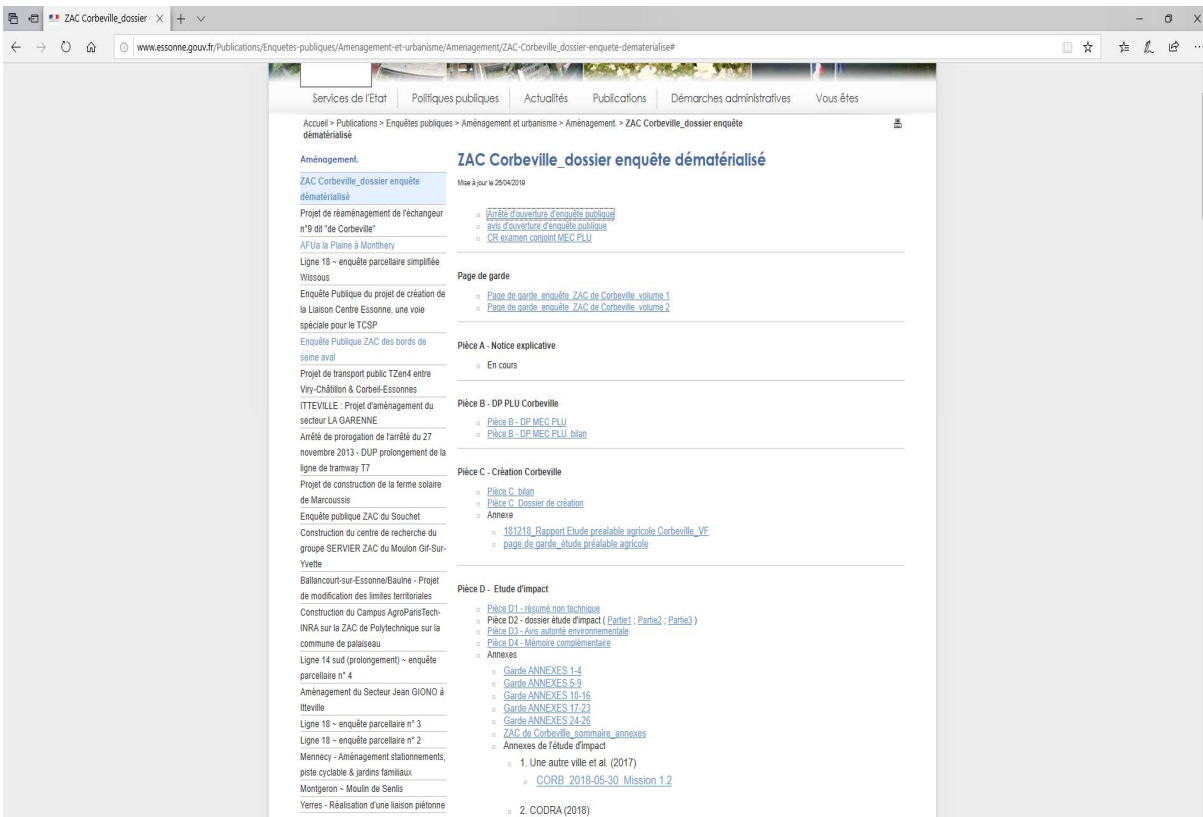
ZAC Corbeville_dossier

www.essonne.gouv.fr/Publications/Enquetes-publiques/Amenagement-et-urbanisme/Amenagement/ZAC-Corbeville_dossier-enquete-dematerialise#

Services de l'Etat | Politiques publiques | Actualités | Publications | Démarches administratives | Vous êtes

Accueil > Publications > Enquêtes publiques > Aménagement et urbanisme > Aménagement. > ZAC Corbeville_dossier enquête dématérialisé

Aménagement.

ZAC Corbeville_dossier enquête dématérialisé
Projet de réaménagement de l'échangeur n°9 dit "de Corbeville"
AFUa la Plaine à Monthlery
Ligne 18 ~ enquête parcellaire simplifiée Wissous
Enquête Publique du projet de création de la Liaison Centre Essonne, une voie spéciale pour le TCSP
Enquête Publique ZAC des bords de seine aval
Projet de transport public TZen4 entre Viry-Châtillon & Corbeil-Essonnes
ITTEVILLE : Projet d'aménagement du secteur LA GARENNE
Arrêté de prorogation de l'arrêté du 27 novembre 2013 - DUP prolongement de la ligne de tramway T7
Projet de construction de la ferme solaire de Marcoussis
Enquête publique ZAC du Souchet
Construction du centre de recherche du groupe SERVIER ZAC du Moulon Gif-Sur-Yvette
Ballancourt-sur-Essonne/Baulne - Projet de modification des limites territoriales
Construction du Campus AgroParisTech-INRA sur la ZAC de Polytechnique sur la commune de palaiseau
Ligne 14 sud (prolongement) ~ enquête parcellaire n° 4
Aménagement du Secteur Jean GIONO à Itteville
Ligne 18 ~ enquête parcellaire n° 3
Ligne 18 ~ enquête parcellaire n° 2
Mennecy - Aménagement stationnements, piste cyclable & jardins familiaux
Montgeron ~ Moulin de Senlis
Yerres - Réalisation d'une liaison piétonne

ZAC Corbeville_dossier enquête dématérialisé

Mise à jour le 26/04/2019

Arrêté d'ouverture d'enquête publique
avis d'ouverture d'enquête publique
CR examen conjoint MEC PLU

Page de garde

Page de garde enquête ZAC de Corbeville volume 1
Page de garde enquête ZAC de Corbeville volume 2

Pièce A - Notice explicative

En cours

Pièce B - DP PLU Corbeville

Pièce B - DP MEC PLU
Pièce B - DP MEC PLU bilan

Pièce C - Création Corbeville

Pièce C bilan
Pièce C Dossier de création
Annexe
181218_Rapport Etude prealable agricole Corbeville_VF
page de garde_étude préalable agricole

Pièce D - Etude d'impact

Pièce D1 - résumé non technique
Pièce D2 - dossier étude d'impact ( Partie1 ; Partie2 ; Partie3 )
Pièce D3 - Avis autorité environnementale
Pièce D4 - Mémoire complémentaire
Annexes
Garde ANNEXES 1-4
Garde ANNEXES 5-9
Garde ANNEXES 10-16
Garde ANNEXES 17-23
Garde ANNEXES 24-26
ZAC de Corbeville_sommaire_annexes
Annexes de l'étude d'impact
1. Une autre ville et al. (2017)
CORB_2018-05-30_Mission 1.2
2. CODRA (2018)